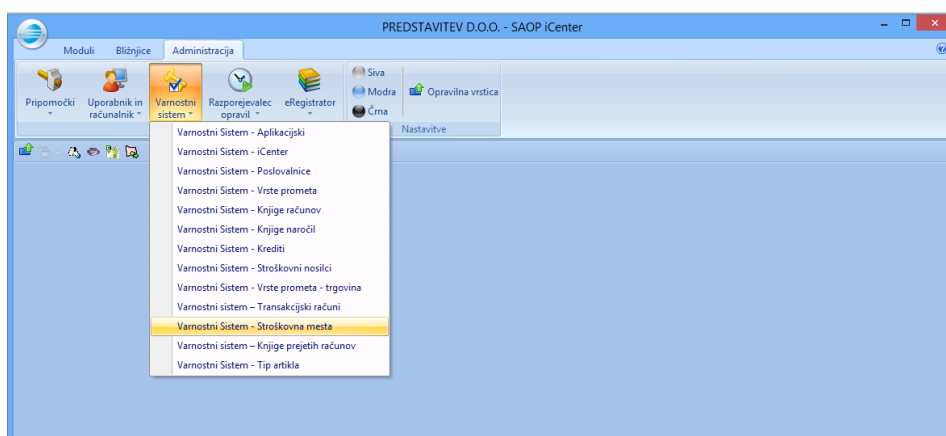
PREDSTAVITEV D.O.O. - SAOP iCenter

Moduli
Bližnjice
Administracija

Pripomočki
Uporabnik in računalnik
Varnostni sistem
Razporejevalec opravil
eRegistrator
Siva
Modra
Črna
Opravilna vrstica
Nastavitve

Varnostni Sistem - Aplikacijski
Varnostni Sistem - iCenter
Varnostni Sistem - Poslovalnice
Varnostni Sistem - Vrste prometa
Varnostni Sistem - Knjige računov
Varnostni Sistem - Knjige naročil
Varnostni Sistem - Krediti
Varnostni Sistem - Stroškovni nosilci
Varnostni Sistem - Vrste prometa - trgovina
Varnostni sistem – Transakcijski računi
Varnostni Sistem - Stroškovna mesta
Varnostni sistem – Knjige prejetih računov
Varnostni Sistem - Tip artikla